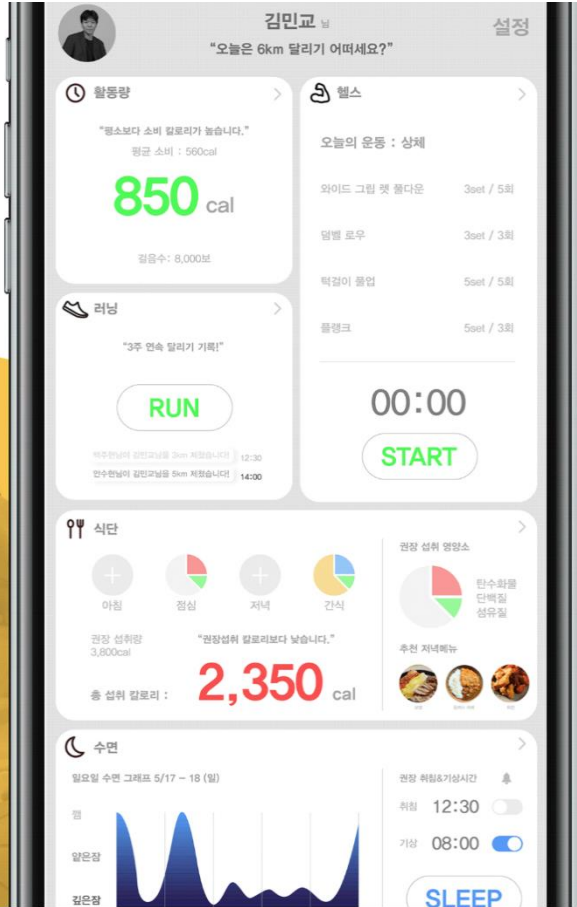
김민교 님
"오늘은 6km 달리기 어떠세요?"
설정

활동량
"평소보다 소비 칼로리가 높습니다."
평균 소비 : 560cal
850 cal
걸음수: 8,000보

헬스
오늘의 운동 : 상체
와이드 그립 랫 풀다운 3set / 5회
덤벨 로우 3set / 3회
턱걸이 풀업 5set / 5회
플랭크 5set / 3회
00:00
START

러닝
"3주 연속 달리기 기록!"
RUN
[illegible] 12:30
연수현님이 김민교님을 5km 저격습니다! 14:00

식단
아침
점심
저녁
간식
권장 섭취량
3,800cal
"권장섭취 칼로리보다 낮습니다."
총 섭취 칼로리 :
2,350 cal
권장 섭취 영양소
탄수화물
단백질
섬유질
추천 저녁메뉴

수면
일요일 수면 그래프 5/17 ~ 18 (일)
렘
얕은잠
깊은잠
권장 취침&기상시간
취침 12:30
기상 08:00
SLEEP